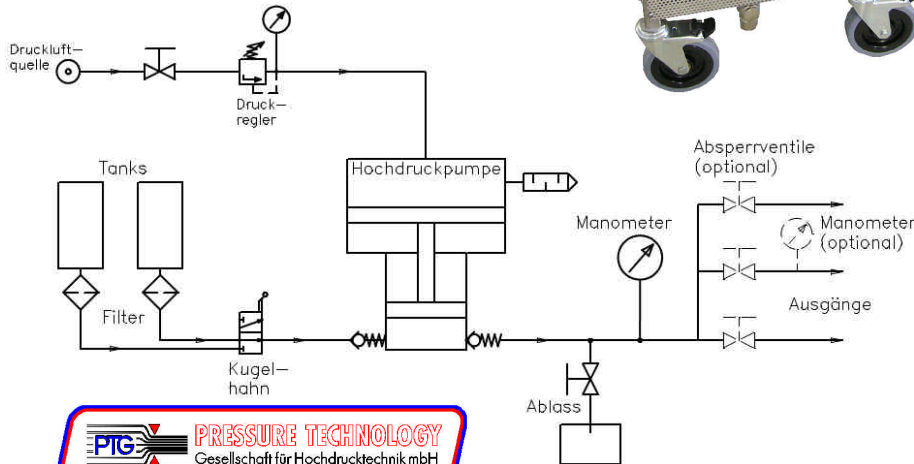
Druckluftquelle

Druckregler

Tanks

Hochdruckpumpe

Absperrventile (optional)

Manometer

Manometer (optional)

Filter

Ausgänge

Kugelhahn

Ablass

PTG PRESSURE TECHNOLOGY
Gesellschaft für Hochdrucktechnik mbH